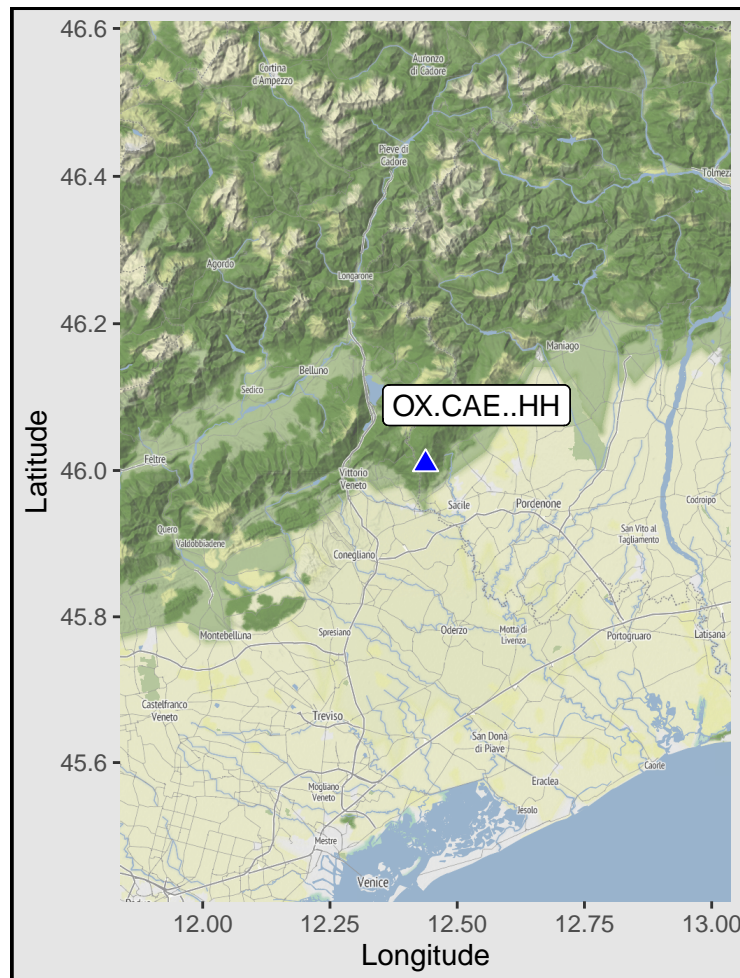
46.6
46.4
46.2
46.0
45.8
45.6
Latitude

Cortina d'Ampezzo
Auronzo di Cadore
Pieve di Cadore
Tolmezzo
Agordo
Longarone
Maniago
Sedico
Belluno
OX.CAE..HH
Feltre
Vittorio Veneto
Sacile
Pordenone
Codroipo
San Vito al Tagliamento
Quero
Valdobbiadene
Conegliano
Montebelluna
Spresiano
Oderzo
Motta di Livenza
Portogruaro
Latisana
Castelfranco Veneto
Treviso
San Donà di Piave
Eraclea
Caorle
Mogliano Veneto
Jesolo
Mestre
Venice

12.00
12.25
12.50
12.75
13.00
Longitude